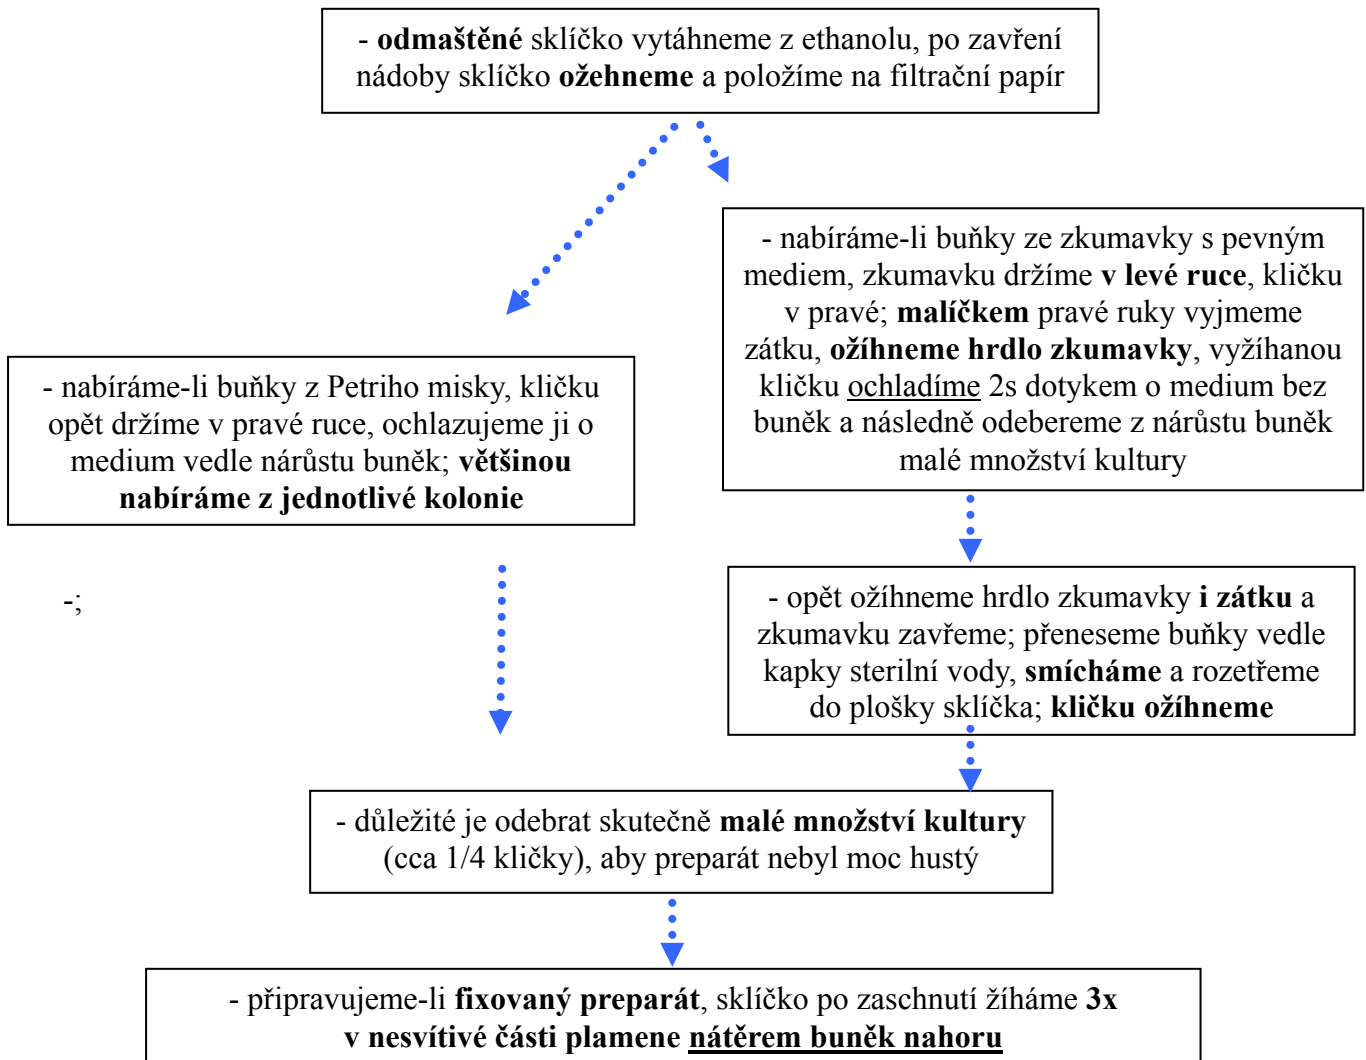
- **odmaštěné** sklíčko vytáhneme z ethanolu, po zavření nádoby sklíčko **ožehneme** a položíme na filtrační papír

- nabíráme-li buňky ze zkumavky s pevným mediem, zkumavku držíme **v levé ruce**, kličku v pravé; **malíčkem** pravé ruky vyjmeme zátku, **ožíhneme hrdlo zkumavky**, vyžíhanou kličku ochladíme 2s dotykem o medium bez buněk a následně odebereme z nárůstu buněk malé množství kultury

- nabíráme-li buňky z Petriho misky, kličku opět držíme v pravé ruce, ochlazujeme ji o medium vedle nárůstu buněk; **většinou nabíráme z jednotlivé kolonie**

-;

- opět ožíhneme hrdlo zkumavky **i zátku** a zkumavku zavřeme; přeneseme buňky vedle kapky sterilní vody, **smícháme** a rozetřeme do plošky sklíčka; **kličku ožíhneme**

- důležité je odebrat skutečně **malé množství kultury** (cca 1/4 kličky), aby preparát nebyl moc hustý

- připravujeme-li **fixovaný preparát**, sklíčko po zaschnutí žíháme **3x v nesvítivé části plamene nátěrem buněk nahoru**